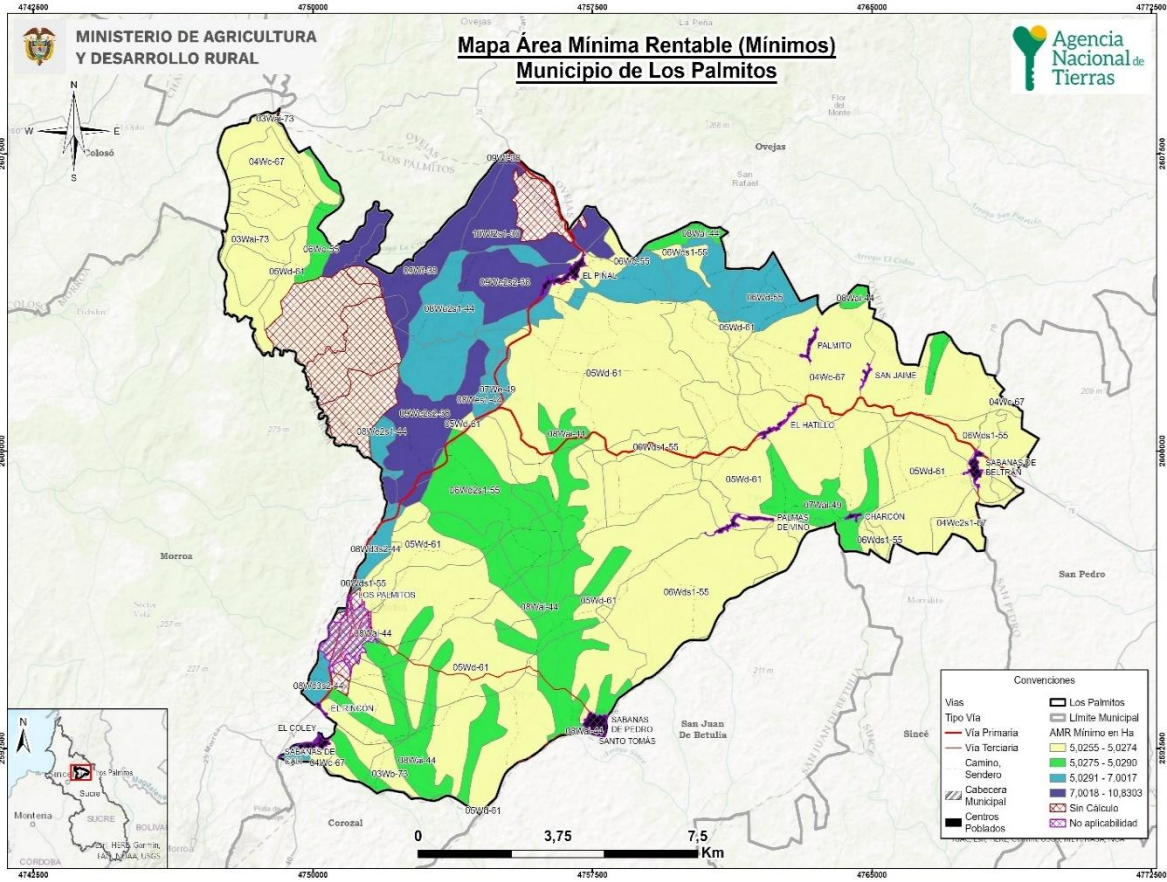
4742500 4750000 4757500 4765000 4772500

MINISTERIO DE AGRICULTURA
Y DESARROLLO RURAL

Mapa Área Mínima Rentable (Mínimos)
Municipio de Los Palmitos

Agencia Nacional de Tierras

N
W E
S

Colosó

Ovejas
La Peña
Flor del Monte
Ovejas
San Rafael
Morroa
Sabanas de Beltrán
San Pedro
San Juan De Betulia
Sincé
Corozal

03Wa-73
04Wc-67
03Wai-73
06Wc-55
05Wd-61
09Wbs
10Wbs1-30
09Wc-38
07Wc2s2-36
08Wd2s1-44
EL PIÑAL
06Wc-55
06Wa-44
06Wcs1-55
06Wd-55
06Wa-44
05Wd-61
PALMITO
05Wd-61
04Wc-67
SAN JAIME
04Wc-67
07Wc-49
07Wcs1-44
07Wc2s2-38
06Wa-44
05Wd-61
08Wc2s1-44
EL HATILLO
06Wds1-55
06Wds1-55
05Wd-61
SABANAS DE BELTRÁN
08Wc2s1-55
05Wd-61
07Wai-49
PALMAS DE VINO
CHARCÓN
04Wc2s1-67
06Wds1-55
08Wds2-44
06Wds1-55
LOS PALMITOS
08Wa-44
05Wd-61
06Wds1-55
08Wa-44
05Wd-61
08Wd2s2-44
EL RINCÓN
EL COLEY
SABANAS DE CALI
04Wc-67
03Wb-73
08Wa-44
08Wa-44
SABANAS DE PEDRO
SANTO TOMÁS
05Wd-61

Los Palmitos
Sucre
Montería
CÓRDOBA
BOLÍVAR
SUCRE

0 3,75 7,5 Km

Convenciones
Vias
Tipo Vía
Vía Primaria
Vía Terciaria
Camino, Sendero
Cabecera Municipal
Centros Poblados
Los Palmitos
Límite Municipal
AMR Mínimo en Ha
5,0255 - 5,0274
5,0275 - 5,0290
5,0291 - 7,0017
7,0018 - 10,8303
Sin Cálculo
No aplicabilidad